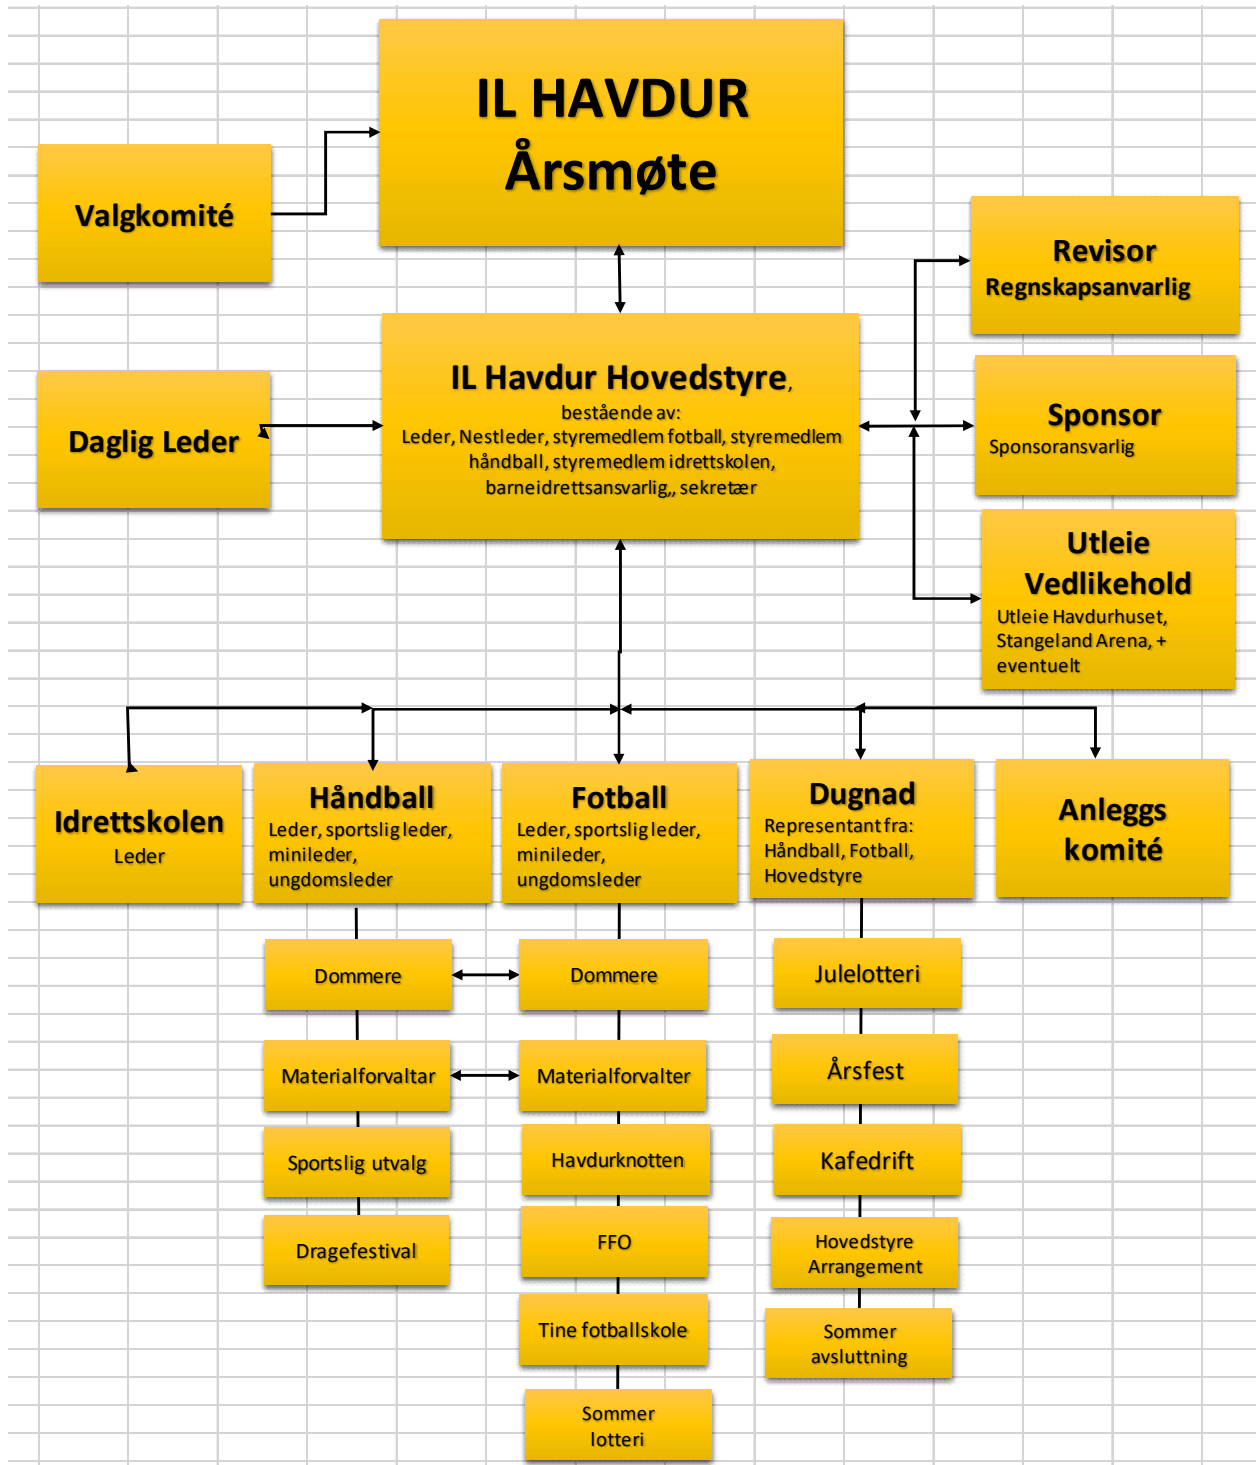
IL HAVDUR
Årsmøte

Valgkomité

Revisor
Regnskapsanvarlig

Daglig Leder

IL Havdur Hovedstyre,
bestående av:
Leder, Nestleder, styremedlem fotball, styremedlem håndball, styremedlem idrettskolen, barneidrettsansvarlig,, sekretær

Sponsor
Sponsoransvarlig

Utleie
Vedlikehold
Utleie Havdurhuset, Stangeland Arena, + eventuelt

Idrettskolen
Leder

Håndball
Leder, sportslig leder, minileder, ungdomsleder

Fotball
Leder, sportslig leder, minileder, ungdomsleder

Dugnad
Representant fra: Håndball, Fotball, Hovedstyre

Anleggs komité

Dommere

Dommere

Julelotteri

Materialforvaltar

Materialforvalter

Årsfest

Sportslig utvalg

Havdurknotten

Kafedrift

Dragefestival

FFO

Hovedstyre Arrangement

Tine fotballskole

Sommer avsluttning

Sommer lotteri